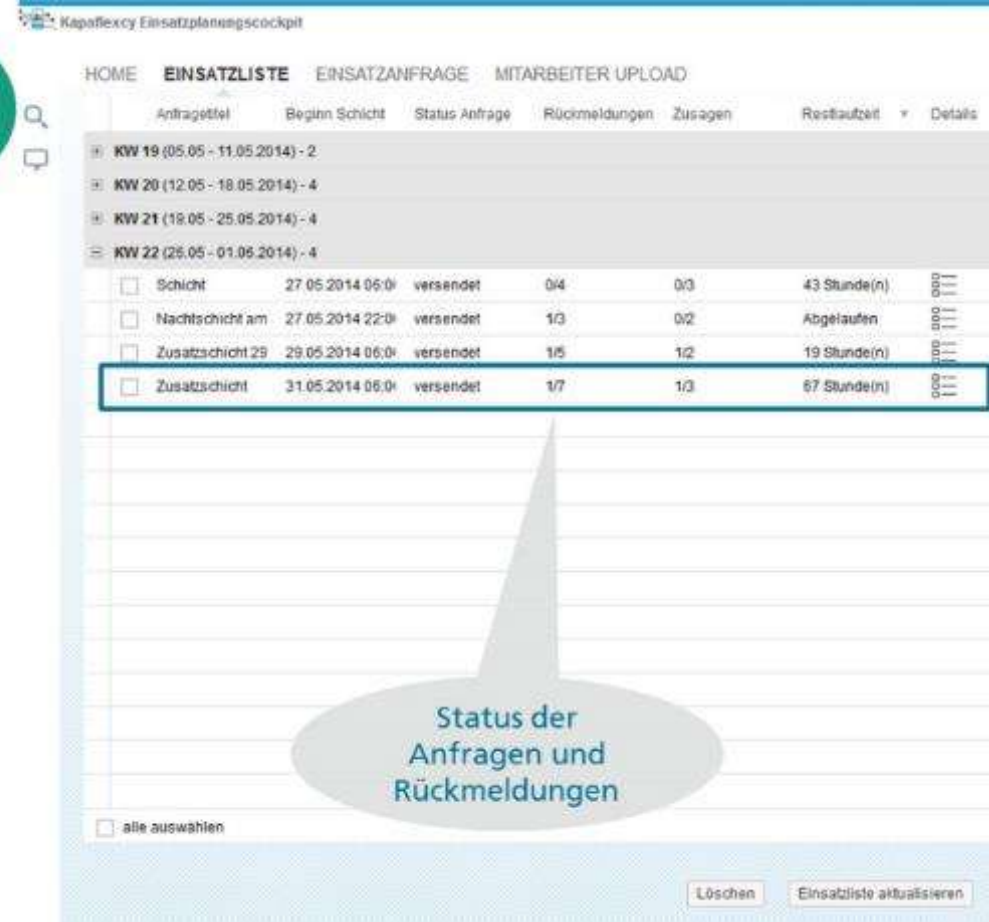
Kapaflexcy Einsatzplanungscockpit

HOME EINSATZLISTE EINSATZANFRAGE MITARBEITER UPLOAD

| Anfragetitel | Beginn Schicht | Status Anfrage | Rückmeldungen | Zusagen | Restlaufzeit | Details |
|---|---|---|---|---|---|---|
| KW 19 (05.05 - 11.05.2014) - 2 | | | | | | |
| KW 20 (12.05 - 18.05.2014) - 4 | | | | | | |
| KW 21 (19.05 - 25.05.2014) - 4 | | | | | | |
| KW 22 (26.05 - 01.06.2014) - 4 | | | | | | |
| Schicht | 27.05.2014 06:0 | versendet | 0/4 | 0/3 | 43 Stunde(n) | |
| Nachtschicht am | 27.05.2014 22:0 | versendet | 1/3 | 0/2 | Abgelaufen | |
| Zusatzschicht 29 | 29.05.2014 06:0 | versendet | 1/5 | 1/2 | 19 Stunde(n) | |
| Zusatzschicht | 31.05.2014 06:0 | versendet | 1/7 | 1/3 | 67 Stunde(n) | |

Status der Anfragen und Rückmeldungen

alle auswählen

Löschen Einsatzliste aktualisieren